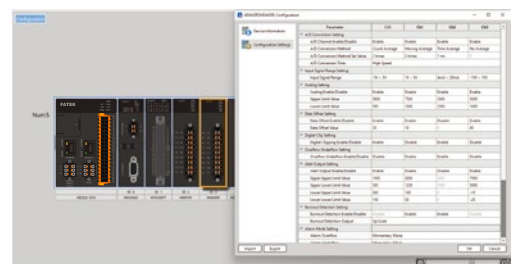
Configuration

Num5

FATEK

Device Information

Configuration Settings

| Parameter | CH0 | CH1 | CH2 | CH3 |
|---|---|---|---|---|
| A/D Conversion Setting | | | | |
| A/D Channel Enable/Disable | Enable | Enable | Enable | Enable |
| A/D Conversion Method | Count Average | Moving Average | Time Average | No Average |
| A/D Conversion Method Set Value | 2 times | 2 times | 2 ms | |
| A/D Conversion Time | High Speed | | | |
| Input Signal Range Setting | | | | |
| Input Signal Range | -10 ~ 10 | -10 ~ 10 | 4mA ~ 20mA | -100 ~ 100 |
| Scaling Setting | | | | |
| Scaling Enable/Disable | Enable | Enable | Enable | Enable |
| Upper Limit Value | 3000 | 7000 | 2000 | 3000 |
| Lower Limit Value | 100 | 1000 | 2000 | 1000 |
| Shift Setting | | | | |
| Shift Enable/Disable | Enable | Enable | Enable | Enable |
| Shift Value | 10 | 10 | 0 | 40 |
| Digital Clip Setting | | | | |
| Digital Clipping Enable/Disable | Enable | Enable | Enable | Enable |
| Overflow Underflow Setting | | | | |
| Overflow Underflow Enable/Disable | Enable | Enable | Enable | Enable |
| Alert Output Setting | | | | |
| Alert Output Enable/Disable | Enable | Enable | Enable | Enable |
| Upper Limit Value | 1000 | 3000 | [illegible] | 3000 |
| Upper Lower Limit Value | 500 | 1200 | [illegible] | 2000 |
| Lower Limit Value | 300 | 500 | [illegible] | -10 |
| Lower Lower Limit Value | 100 | 30 | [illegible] | -20 |
| Burnout Detection Setting | | | | |
| Burnout Detection Enable/Disable | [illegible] | Enable | Enable | Enable |
| Burnout Detection Output | Up Scale | | | |
| Alarm Mode Setting | | | | |
| Alarm Clear Mode | Momentary Mode | | | |
| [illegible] | Momentary Mode | | | |

Import Export

OK Cancel